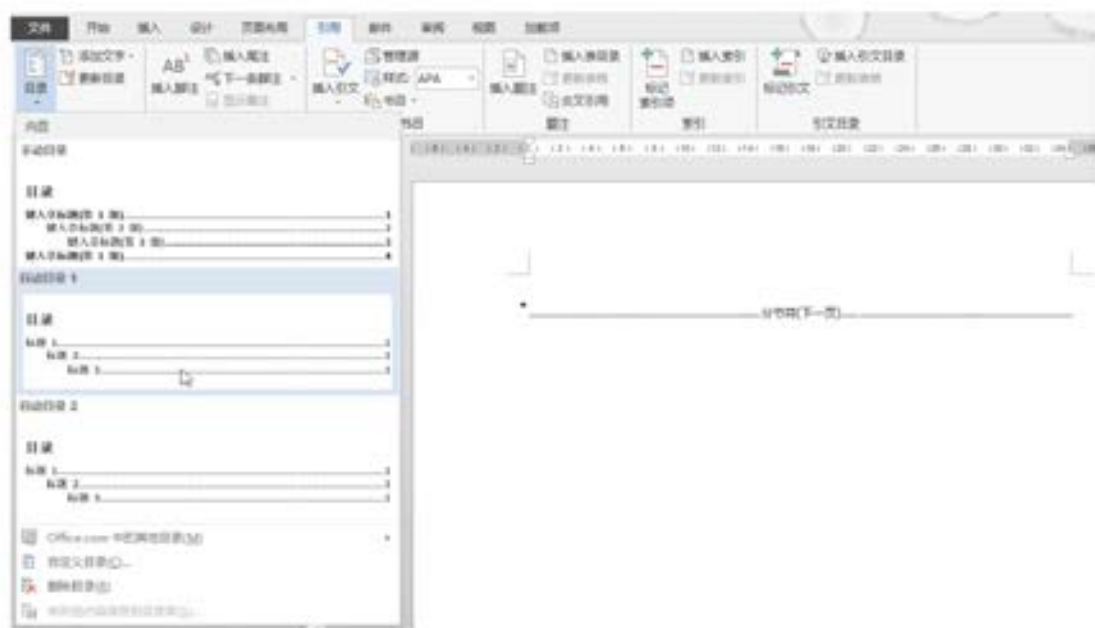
文件 开始 插入 设计 页面布局 引用 邮件 审阅 视图 加载项

目录 添加文字 更新目录 插入脚注 插入尾注 下一条脚注 显示备注 插入引文 管理源 样式: APA 书目 插入题注 插入表目录 更新表格 交叉引用 标记索引项 插入索引 更新索引 标记引文 插入引文目录 更新表格

题注 索引 引文目录

内置

手动目录

目录

键入章标题(第 1 级)......1
键入章标题(第 2 级)......2
键入章标题(第 3 级)......3
键入章标题(第 1 级)......4

自动目录 1

目录

标题 1......1
标题 2......1
标题 3......1

自动目录 2

目录

标题 1......1
标题 2......1
标题 3......1

Office.com 中的其他目录(M)
自定义目录(C)...
删除目录(R)
将所选内容保存到目录库(S)...

分节符(下一页)